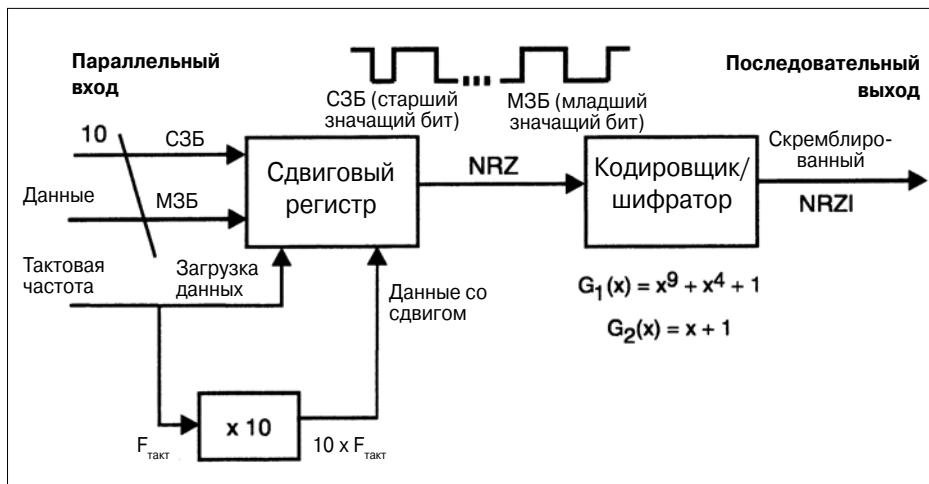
Параллельный вход

Последовательный выход

СЗБ (старший значащий бит)

МЗБ (младший значащий бит)

10

СЗБ

Данные

МЗБ

Сдвиговый регистр

NRZ

Кодировщик/ шифратор

Скремблированный

NRZI

Тактовая частота

Загрузка данных

Данные со сдвигом

$G_1(x) = x^9 + x^4 + 1$

$G_2(x) = x + 1$

$F_{такт}$

x 10

$10 \times F_{такт}$